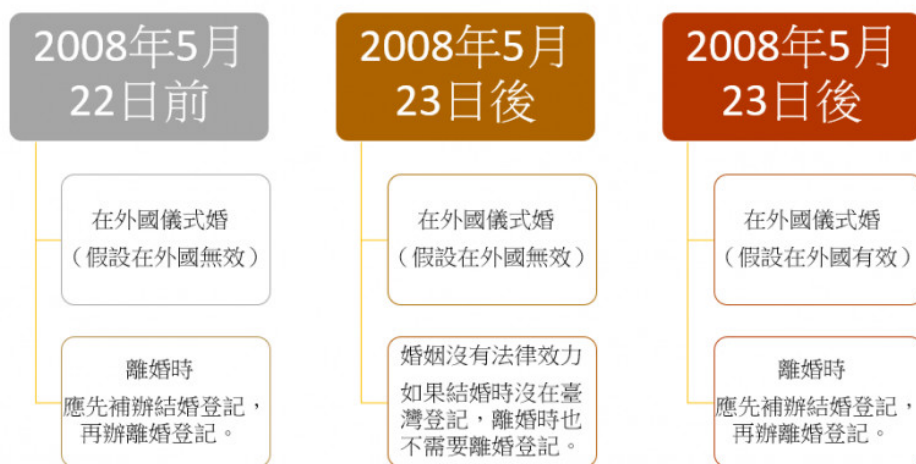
2008年5月
22日前

在外國儀式婚
（假設在外國無效）

離婚時
應先補辦結婚登記，
再辦離婚登記。

2008年5月
23日後

在外國儀式婚
（假設在外國無效）

婚姻沒有法律效力
如果結婚時沒在臺灣登記，離婚時也不需要離婚登記。

2008年5月
23日後

在外國儀式婚
（假設在外國有效）

離婚時
應先補辦結婚登記，
再辦離婚登記。